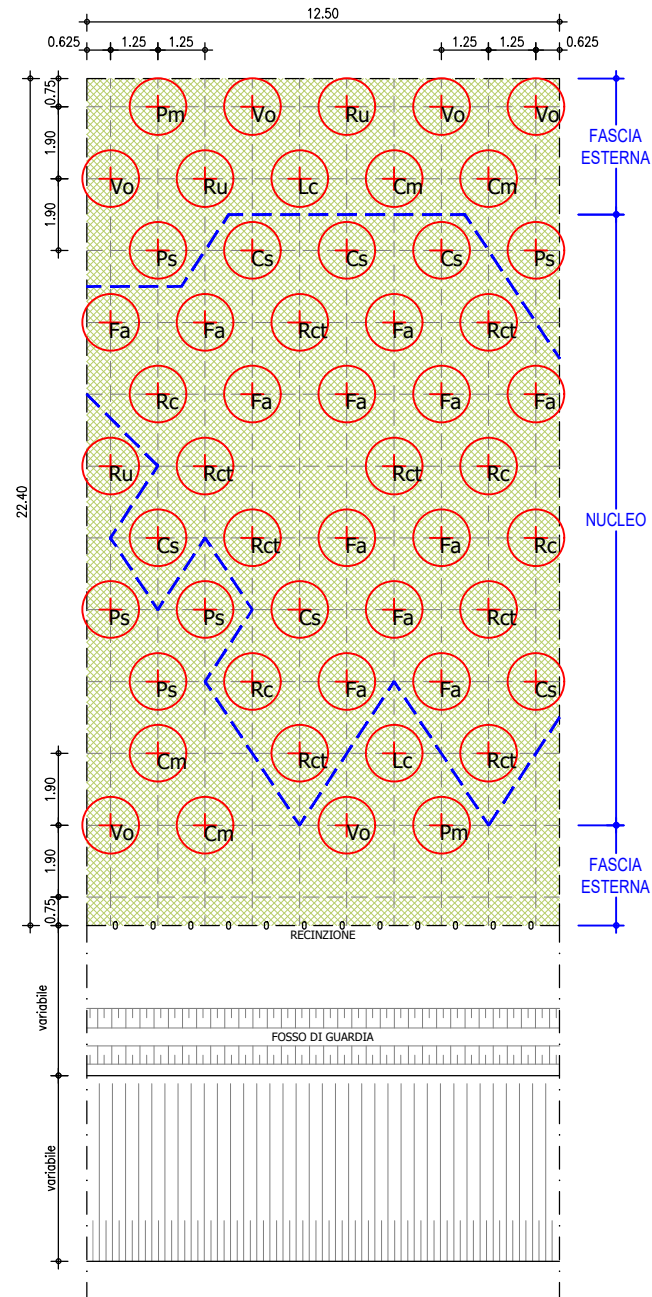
12.50

0.625 1.25 1.25 1.25 1.25 0.625

0.75
1.90
1.90

22.40

1.90
1.90
0.75

Pm Vo Ru Vo Vo
Vo Ru Lc Cm Cm
Ps Cs Cs Cs Ps
Fa Fa Rct Fa Rct
Rc Fa Fa Fa Fa
Ru Rct Rct Rc
Cs Rct Fa Fa Rc
Ps Ps Cs Fa Rct
Ps Rc Fa Fa Cs
Cm Rct Lc Rct
Vo Cm Vo Pm

FASCIA ESTERNA

NUCLEO

FASCIA ESTERNA

0 0 0 0 0 0 0 0 0 0 0 0

RECINZIONE

variabile

FOSSO DI GUARDIA

variabile